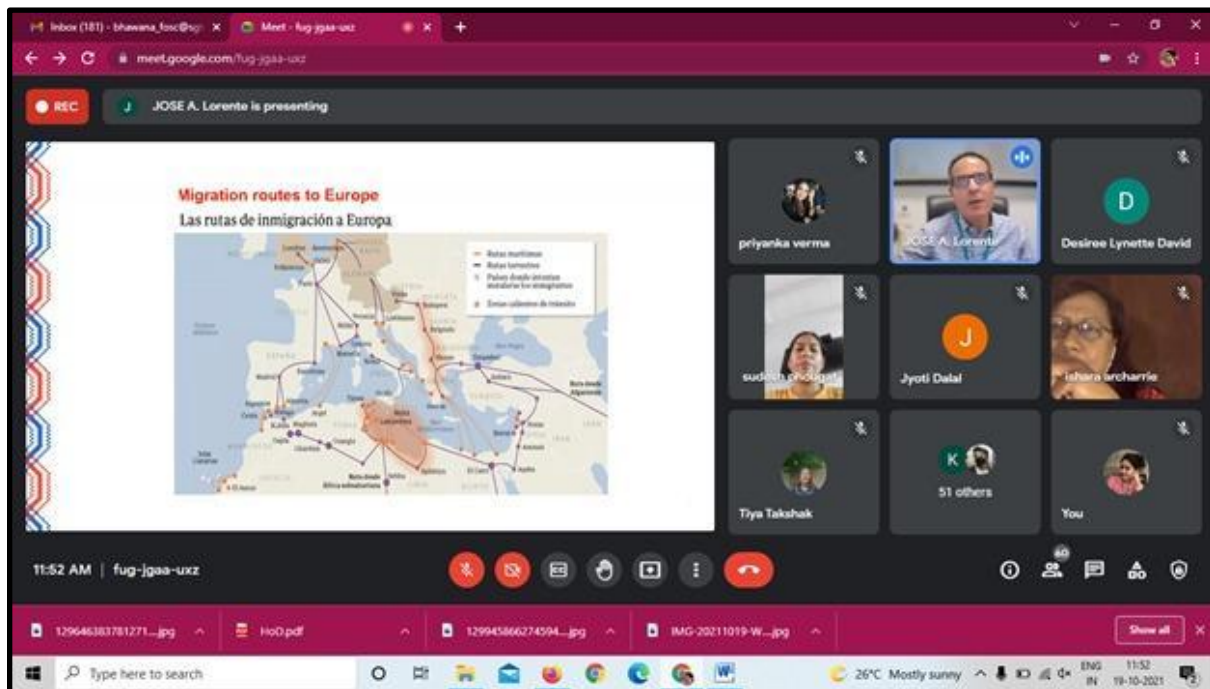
Inbox (181) - bhawana_fosc@sg ×
Meet - fug-jgaa-uxz ×
+
meet.google.com/fug-jgaa-uxz

REC
J JOSE A. Lorente is presenting

Migration routes to Europe
Las rutas de inmigración a Europa

Rutas marítimas
Rutas terrestres
Países donde intentan instalarse los inmigrantes
Zonas calientes de tránsito

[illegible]

priyanka verma
JOSE A. Lorente
D
Desiree Lynette David
sudesh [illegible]
J
Jyoti Dalal
ishara archarrie
Tiya Takshak
K
51 others
You

11:52 AM | fug-jgaa-uxz

60

129646383781271....jpg
HoD.pdf
129945866274594....jpg
IMG-20211019-W....jpg
Show all

Type here to search
26°C Mostly sunny
ENG IN
11:52
19-10-2021